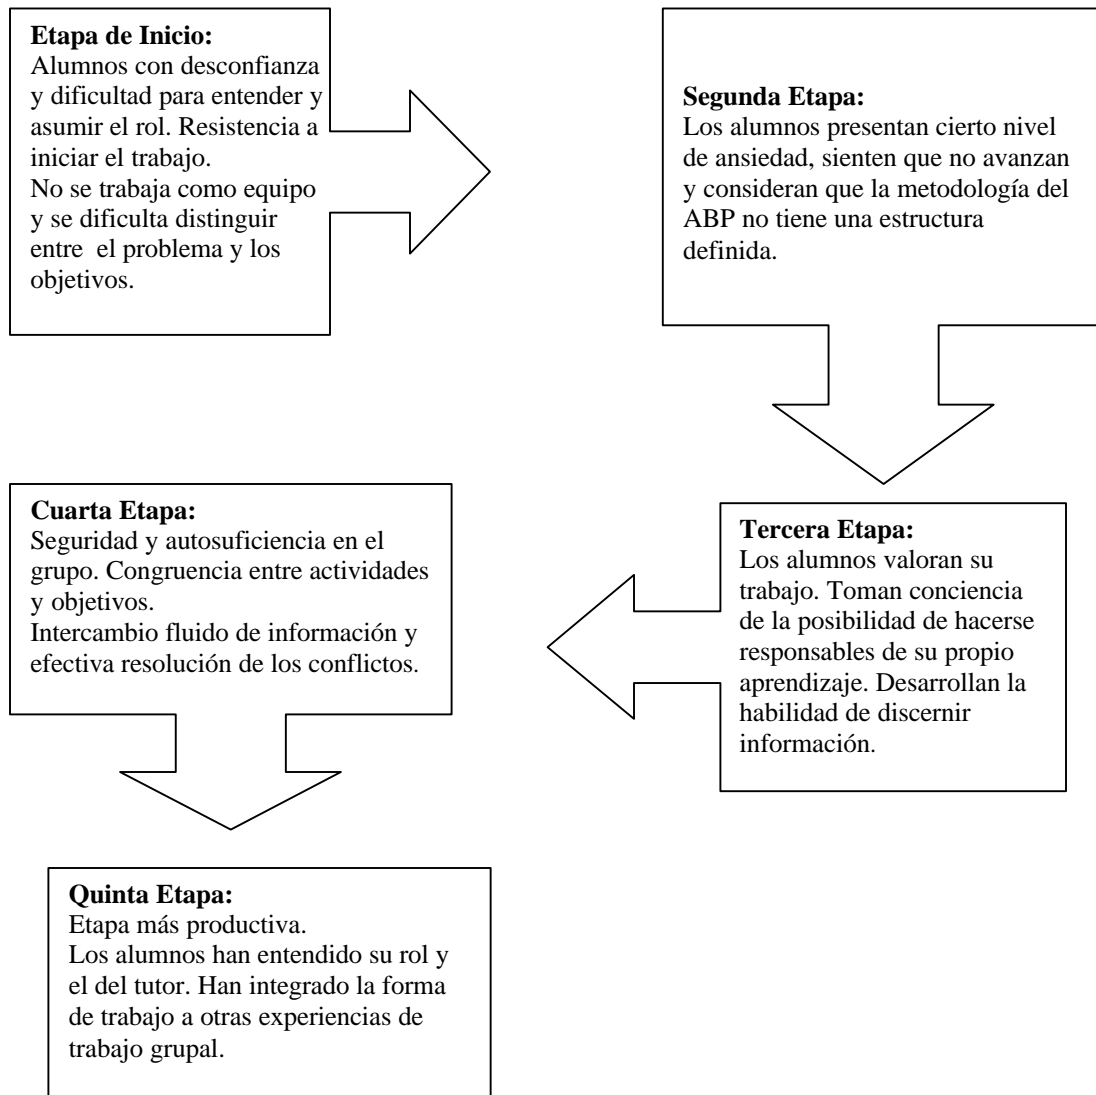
**Etapa de Inicio:**
Alumnos con desconfianza y dificultad para entender y asumir el rol. Resistencia a iniciar el trabajo.
No se trabaja como equipo y se dificulta distinguir entre el problema y los objetivos.

**Segunda Etapa:**
Los alumnos presentan cierto nivel de ansiedad, sienten que no avanzan y consideran que la metodología del ABP no tiene una estructura definida.

**Tercera Etapa:**
Los alumnos valoran su trabajo. Toman conciencia de la posibilidad de hacerse responsables de su propio aprendizaje. Desarrollan la habilidad de discernir información.

**Cuarta Etapa:**
Seguridad y autosuficiencia en el grupo. Congruencia entre actividades y objetivos.
Intercambio fluido de información y efectiva resolución de los conflictos.

**Quinta Etapa:**
Etapa más productiva.
Los alumnos han entendido su rol y el del tutor. Han integrado la forma de trabajo a otras experiencias de trabajo grupal.